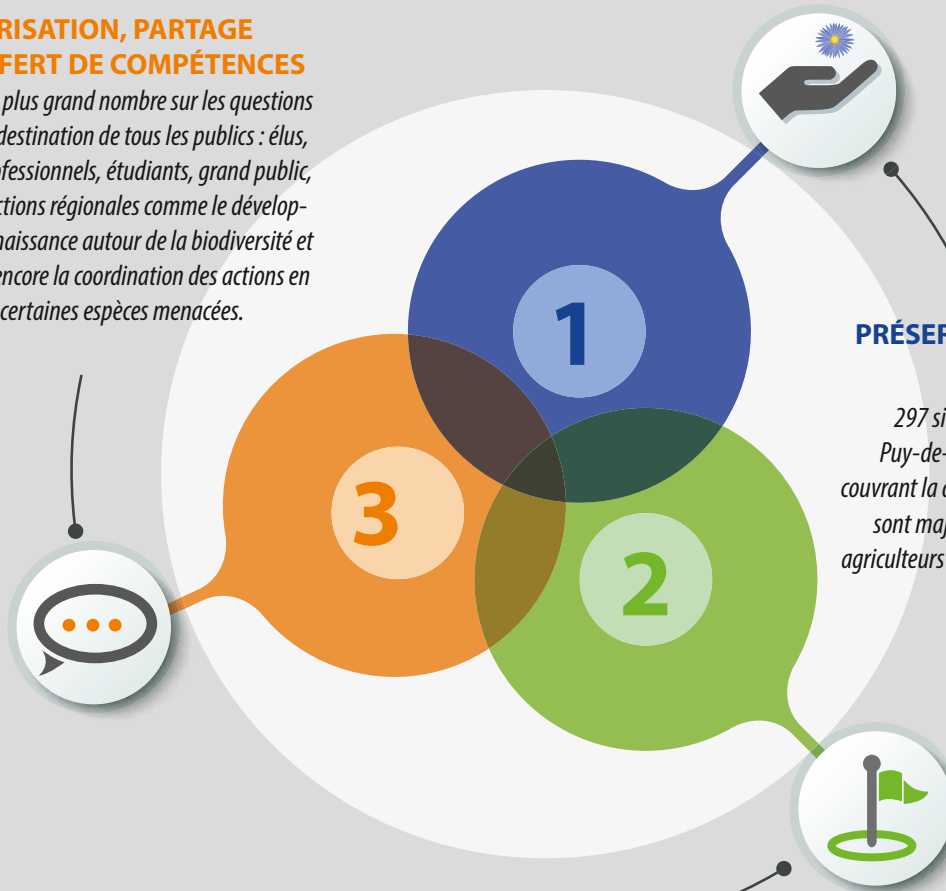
RISATION, PARTAGE
FERT DE COMPÉTENCES

plus grand nombre sur les questions destination de tous les publics : élus, fessionnels, étudiants, grand public, ctions régionales comme le développnaissance autour de la biodiversité et encore la coordination des actions en certaines espèces menacées.

1

3

2

PRÉSER

297 si
Puy-de-
couvrant la
sont maj
agriculteurs